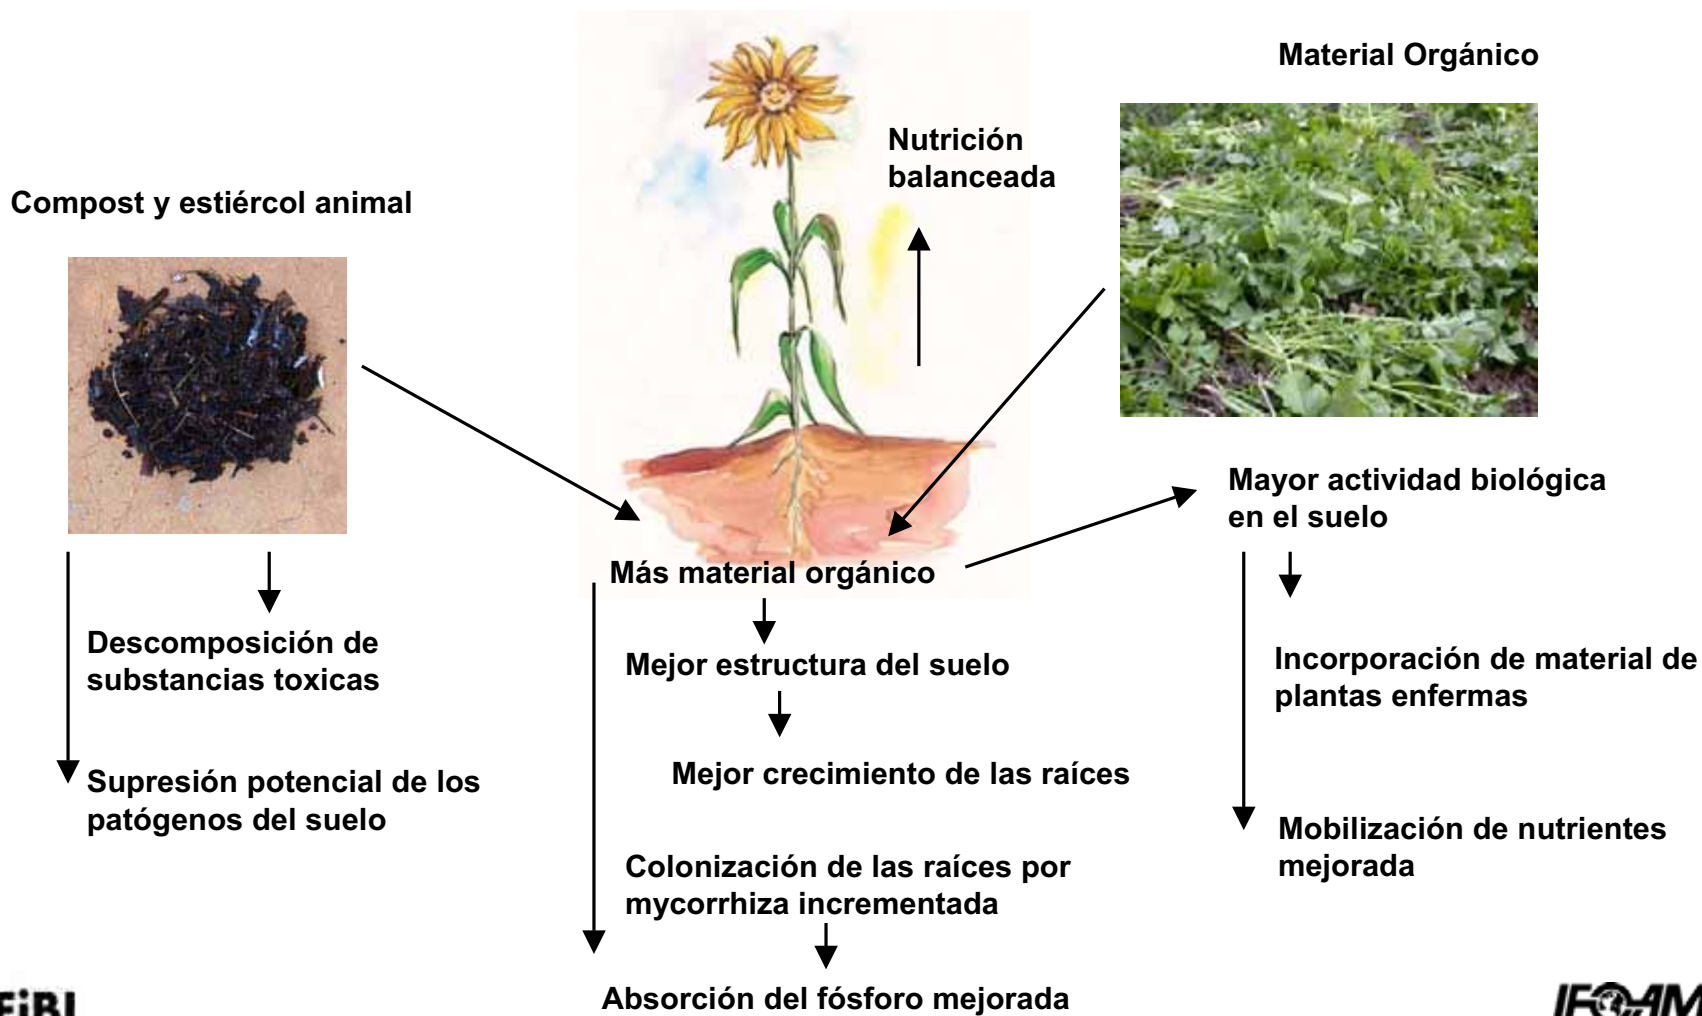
Material Orgánico

Nutrición balanceada

Compost y estiércol animal

Mayor actividad biológica en el suelo

Más material orgánico

Descomposición de substancias toxicas

Supresión potencial de los patógenos del suelo

Mejor estructura del suelo

Mejor crecimiento de las raíces

Colonización de las raíces por mycorrhiza incrementada

Absorción del fósforo mejorada

Incorporación de material de plantas enfermas

Mobilización de nutrientes mejorada

FiBL

IFOAM